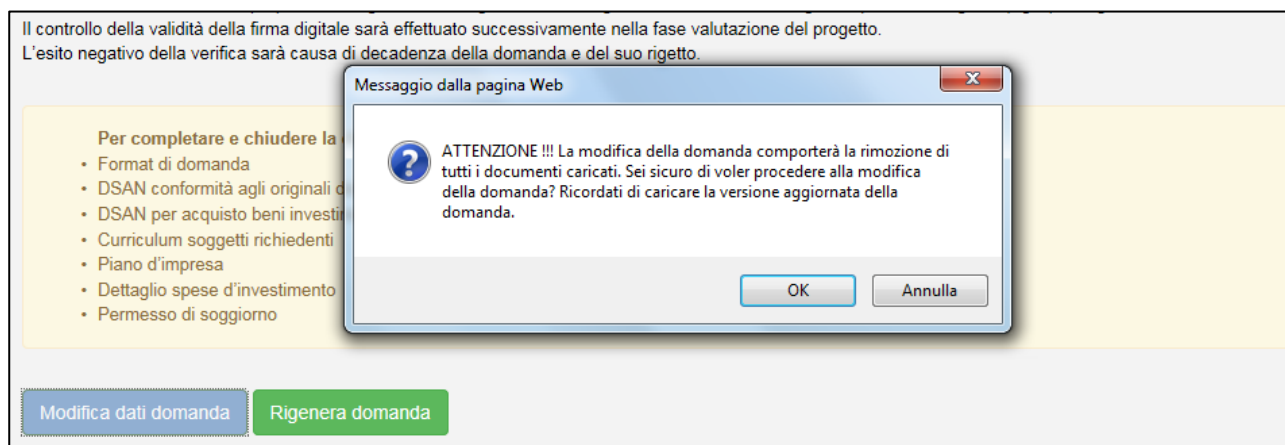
Il controllo della validità della firma digitale sarà effettuato successivamente nella fase valutazione del progetto.
L'esito negativo della verifica sarà causa di decadenza della domanda e del suo rigetto.

Per completare e chiudere la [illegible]
• Format di domanda
• DSAN conformità agli originali d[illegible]
• DSAN per acquisto beni investi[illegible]
• Curriculum soggetti richiedenti
• Piano d'impresa
• Dettaglio spese d'investimento
• Permesso di soggiorno

Messaggio dalla pagina Web

ATTENZIONE !!! La modifica della domanda comporterà la rimozione di tutti i documenti caricati. Sei sicuro di voler procedere alla modifica della domanda? Ricordati di caricare la versione aggiornata della domanda.

OK
Annulla

Modifica dati domanda
Rigenera domanda